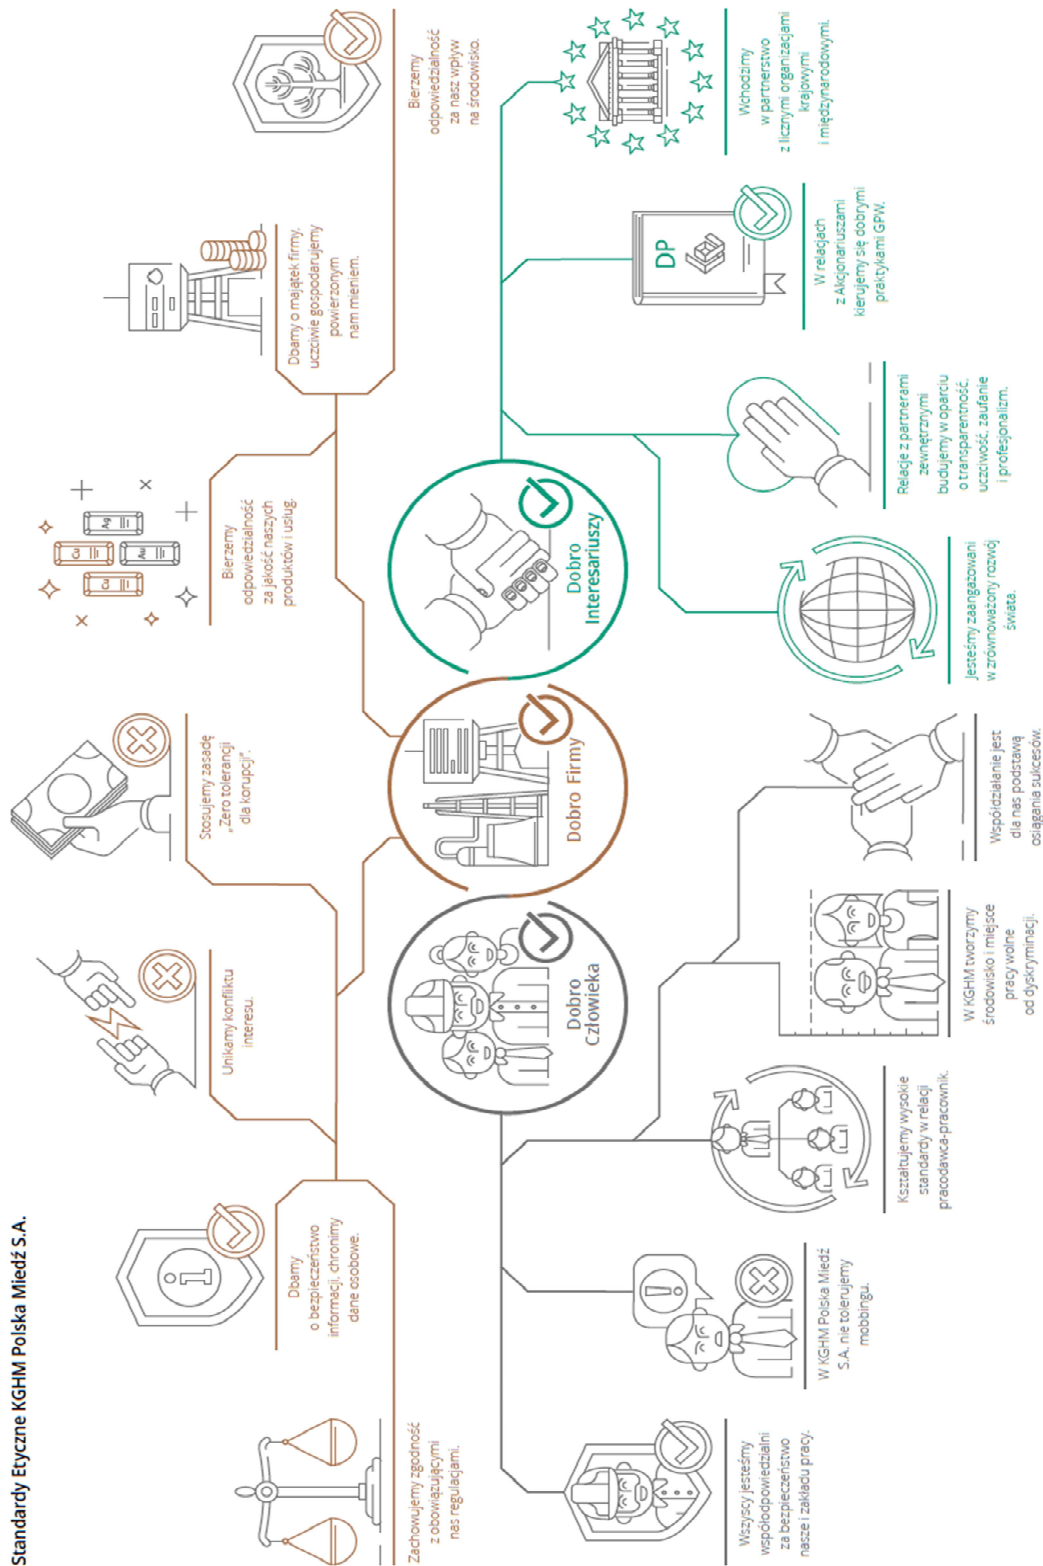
Standardy Etyczne KGHM Polska Miedź S.A.

Zachowujemy zgodność z obowiązującymi nas regulacjami.

Dbamy o bezpieczeństwo informacji, chronimy dane osobowe.

Unikamy konfliktu interesu.

Stosujemy zasadę „Zero tolerancji dla korupcji".

Bierzemy odpowiedzialność za jakość naszych produktów i usług.

Cu Ag Au Cu

Dbamy o majątek firmy, uczciwie gospodarujemy powierzonym nam mieniem.

Bierzemy odpowiedzialność za nasz wpływ na środowisko.

Dobro Człowieka

Dobro Firmy

Dobro Interesariuszy

Wszyscy jesteśmy współodpowiedzialni za bezpieczeństwo nasze i zakładu pracy.

W KGHM Polska Miedź S.A. nie tolerujemy mobbingu.

Kształtujemy wysokie standardy w relacji pracodawca-pracownik.

W KGHM tworzymy środowisko i miejsce pracy wolne od dyskryminacji.

Współdziałanie jest dla nas podstawą osiągania sukcesów.

Jesteśmy zaangażowani w zrównoważony rozwój świata.

Relacje z partnerami zewnętrznymi budujemy w oparciu o transparentność, uczciwość, zaufanie i profesjonalizm.

DP

W relacjach z Akcjonariuszami kierujemy się dobrymi praktykami GPW.

Wchodzimy w partnerstwo z licznymi organizacjami krajowymi i międzynarodowymi.